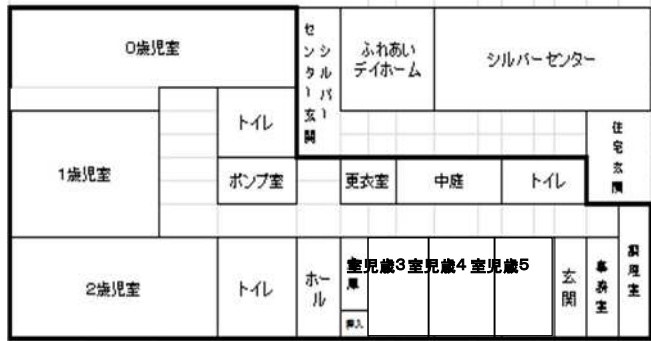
0歳児室

センター玄関

シルバー

ふれあいデイホーム

シルバーセンター

トイレ

住宅玄関

1歳児室

ポンプ室

更衣室

中庭

トイレ

2歳児室

トイレ

ホール

室児歳3室児歳4室児歳5

玄関

事務室

調理室

押入